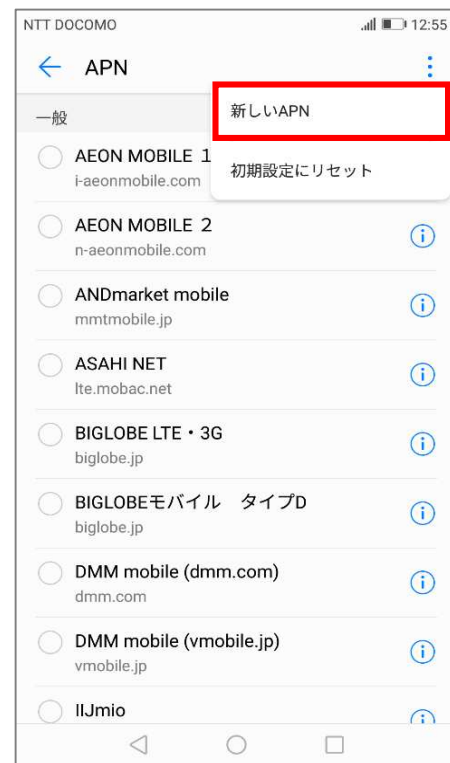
NTT DOCOMO 12:55

APN

新しいAPN

初期設定にリセット

一般

AEON MOBILE 1
i-aeonmobile.com

AEON MOBILE 2
n-aeonmobile.com

ANDmarket mobile
mmtmobile.jp

ASAHI NET
lte.mobac.net

BIGLOBE LTE・3G
biglobe.jp

BIGLOBEモバイル タイプD
biglobe.jp

DMM mobile (dmm.com)
dmm.com

DMM mobile (vmobile.jp)
vmobile.jp

IIJmio